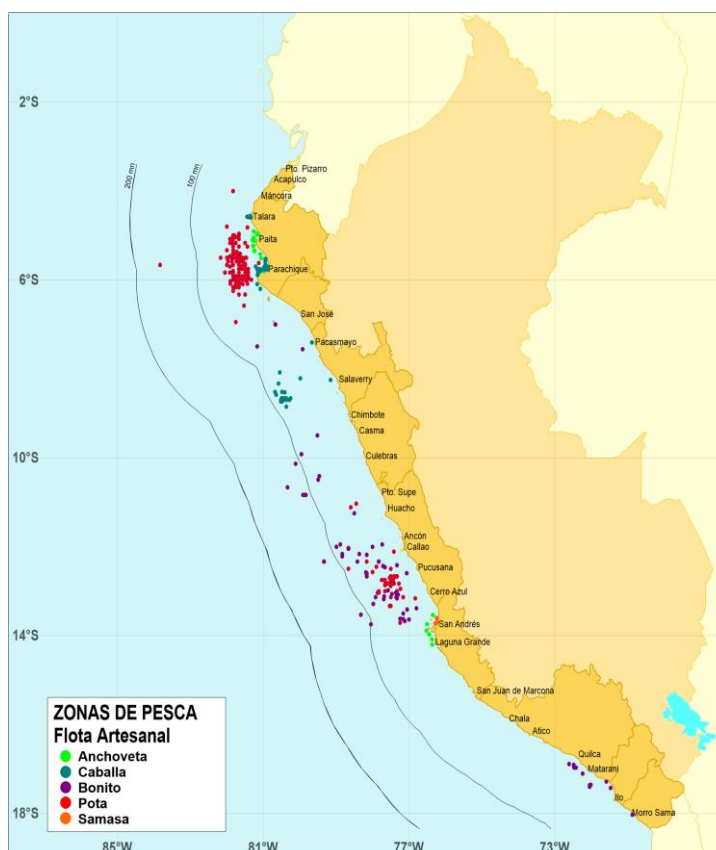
2°S
6°S
10°S
14°S
18°S
85°W
81°W
77°W
73°W
200 mn
100 mn
Pto. Pizarro
Acapulco
Máncora
Talara
Paita
Parachique
San José
Pacasmayo
Salaverry
Chimbote
Casma
Culebras
Pto. Supe
Huacho
Ancón
Callao
Pucusana
Cerro Azul
San Andrés
Laguna Grande
San Juan de Marcona
Chala
Atico
Quilca
Matarani
Ilo
Morro Sama

ZONAS DE PESCA
Flota Artesanal
Anchoveta
Caballa
Bonito
Pota
Samasa